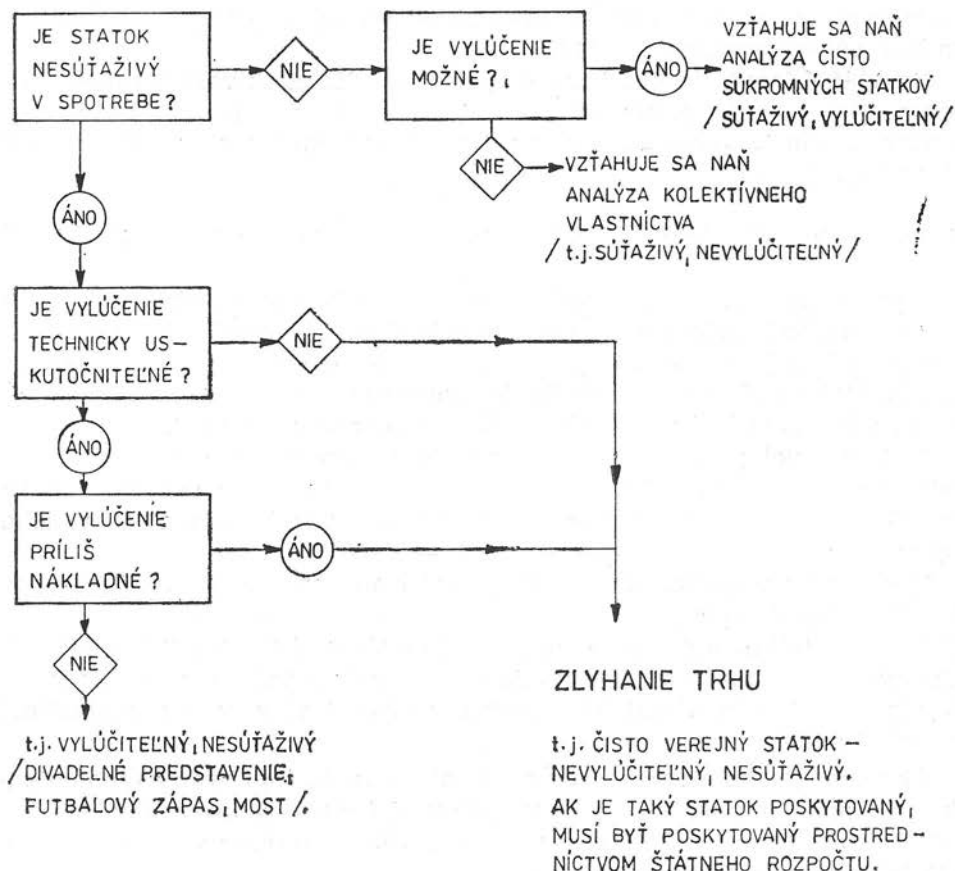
JE STATOK NESÚŤAŽIVÝ V SPOTREBE?

NIE

JE VYLÚČENIE MOŽNÉ?,

ÁNO

VZŤAHUJE SA NAŇ ANALÝZA ČISTO SÚKROMNÝCH STATKOV / SÚŤAŽIVÝ, VYLÚČITEĽNÝ/

NIE

VZŤAHUJE SA NAŇ ANALÝZA KOLEKTÍVNEHO VLASTNÍCTVA / t.j. SÚŤAŽIVÝ, NEVYLÚČITEĽNÝ/

ÁNO

JE VYLÚČENIE TECHNICKY USKUTOČNITEĽNÉ?

NIE

ÁNO

JE VYLÚČENIE PRÍLIŠ NÁKLADNÉ?

ÁNO

NIE

t.j. VYLÚČITEĽNÝ, NESÚŤAŽIVÝ /DIVADELNÉ PREDSTAVENIE, FUTBALOVÝ ZÁPAS, MOST /.

ZLYHANIE TRHU

t.j. ČISTO VEREJNÝ STATOK – NEVYLÚČITEĽNÝ, NESÚŤAŽIVÝ.
AK JE TAKÝ STATOK POSKYTOVANÝ, MUSÍ BYŤ POSKYTOVANÝ PROSTREDNÍCTVOM ŠTÁTNEHO ROZPOČTU.